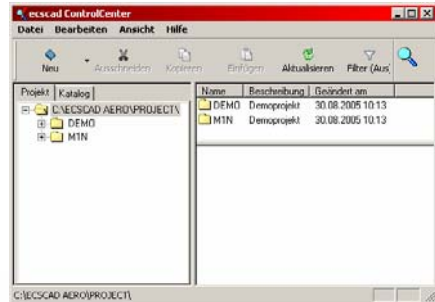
ecscad ControlCenter

Datei Bearbeiten Ansicht Hilfe

Neu Ausschneiden Kopieren Einfügen Aktualisieren Filter (Aus)

Projekt Katalog

C:\ECSCAD AERO\PROJECT\
DEMO
M1N

| Name | Beschreibung | Geändert am |
|---|---|---|
| DEMO | Demoprojekt | 30.08.2005 10:13 |
| M1N | Demoprojekt | 30.08.2005 10:13 |

C:\ECSCAD AERO\PROJECT\